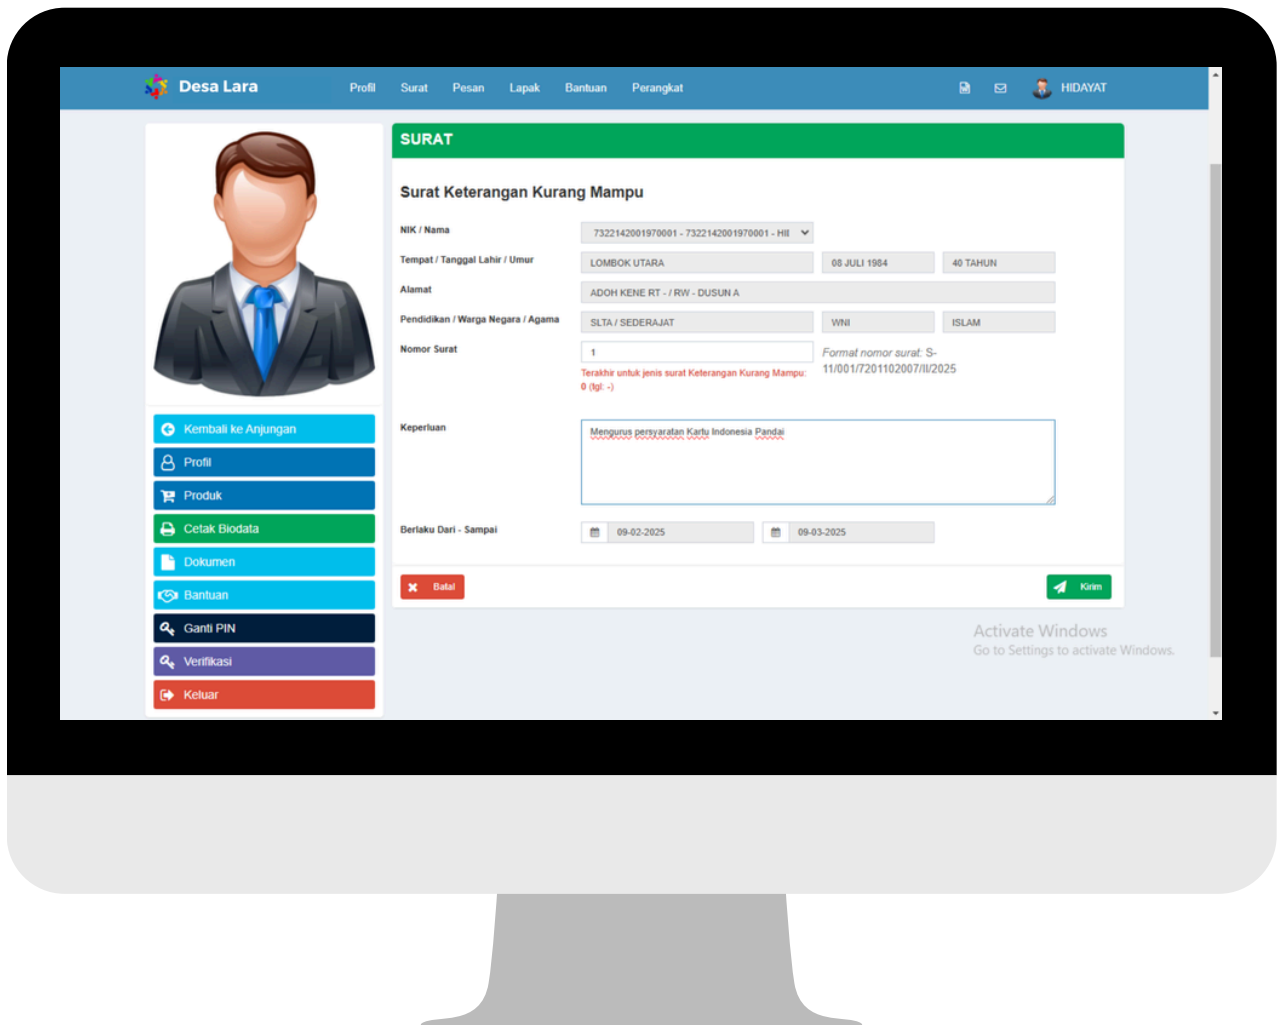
Desa Lara Profil Surat Pesan Lapak Bantuan Perangkat HIDAYAT

SURAT

Surat Keterangan Kurang Mampu

NIK / Nama
7322142001970001 - 7322142001970001 - HII

Tempat / Tanggal Lahir / Umur
LOMBOK UTARA
08 JULI 1984
40 TAHUN

Alamat
ADOH KENE RT - / RW - DUSUN A

Pendidikan / Warga Negara / Agama
SLTA / SEDERAJAT
WNI
ISLAM

Nomor Surat
1
Terakhir untuk jenis surat Keterangan Kurang Mampu: 0 (tgl: -)
Format nomor surat: S-11/001/7201102007/II/2025

Keperluan
Mengurus persyaratan Kartu Indonesia Pandai

Berlaku Dari - Sampai
09-02-2025
09-03-2025

Batal
Kirim

Kembali ke Anjungan
Profil
Produk
Cetak Biodata
Dokumen
Bantuan
Ganti PIN
Verifikasi
Keluar

Activate Windows
Go to Settings to activate Windows.